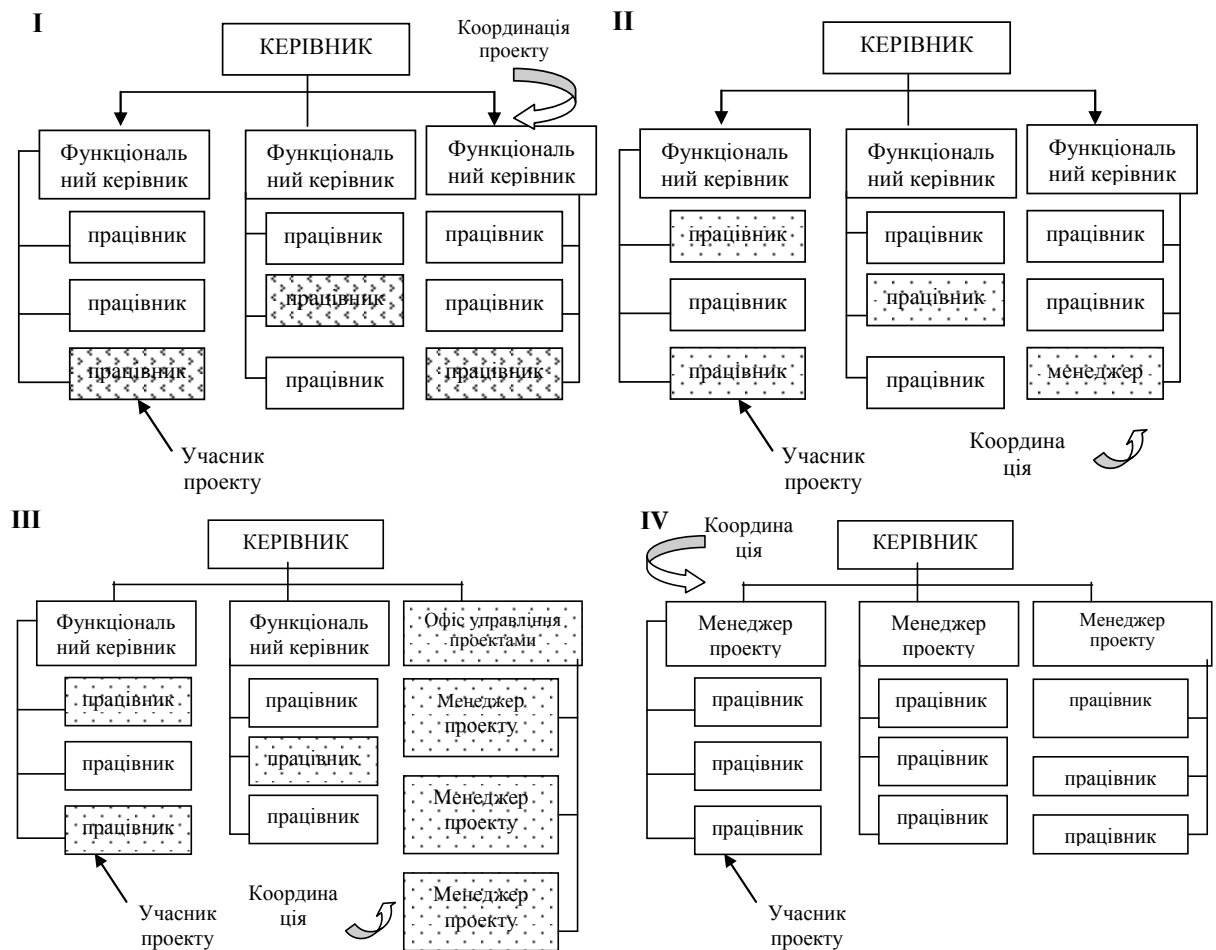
I

КЕРІВНИК

Координація проекту

Функціональний керівник

працівник

працівник

працівник

Функціональний керівник

працівник

працівник

працівник

Функціональний керівник

працівник

працівник

працівник

Учасник проекту

II

КЕРІВНИК

Функціональний керівник

працівник

працівник

працівник

Функціональний керівник

працівник

працівник

працівник

Функціональний керівник

працівник

працівник

менеджер

Учасник проекту

Координація

III

КЕРІВНИК

Функціональний керівник

працівник

працівник

працівник

Функціональний керівник

працівник

працівник

працівник

Офіс управління проектами

Менеджер проекту

Менеджер проекту

Менеджер проекту

Учасник проекту

Координація

IV

Координація

КЕРІВНИК

Менеджер проекту

працівник

працівник

працівник

Менеджер проекту

працівник

працівник

працівник

Менеджер проекту

працівник

працівник

працівник

Учасник проекту